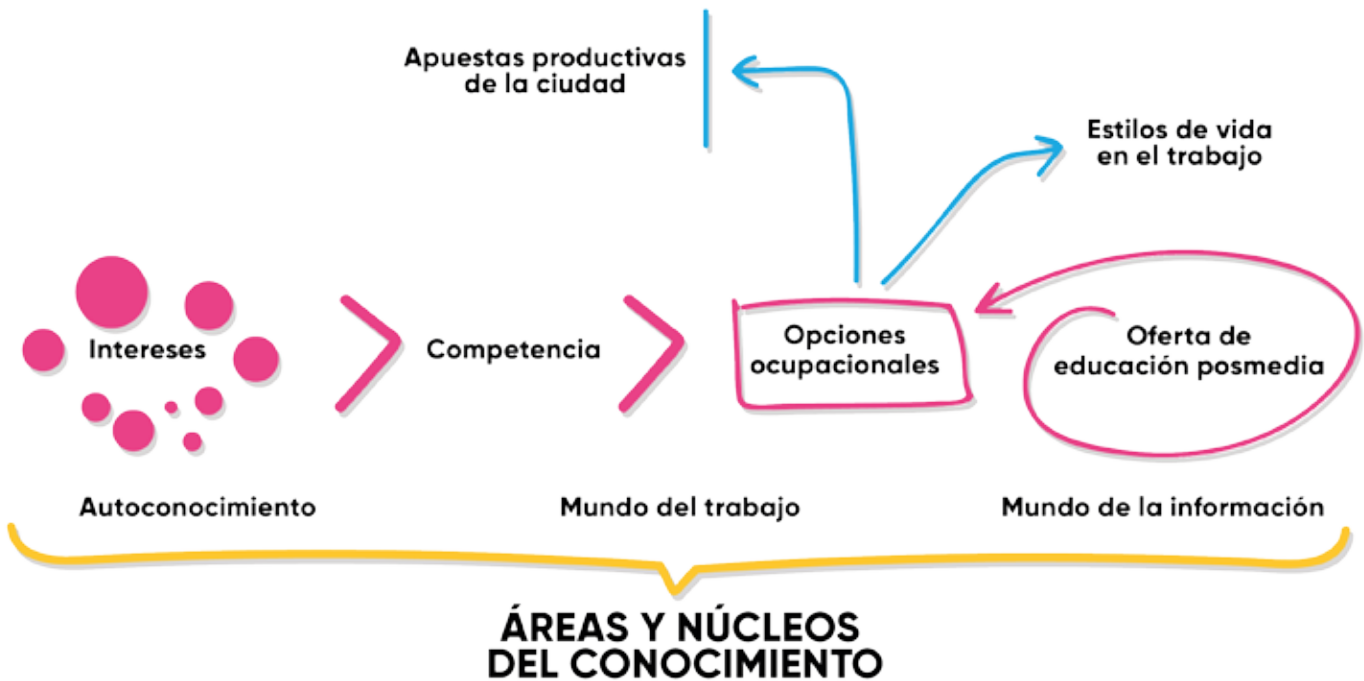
Apuestas productivas de la ciudad

Estilos de vida en el trabajo

Intereses

Competencia

Opciones ocupacionales

Oferta de educación posmedia

Autoconocimiento

Mundo del trabajo

Mundo de la información

ÁREAS Y NÚCLEOS DEL CONOCIMIENTO